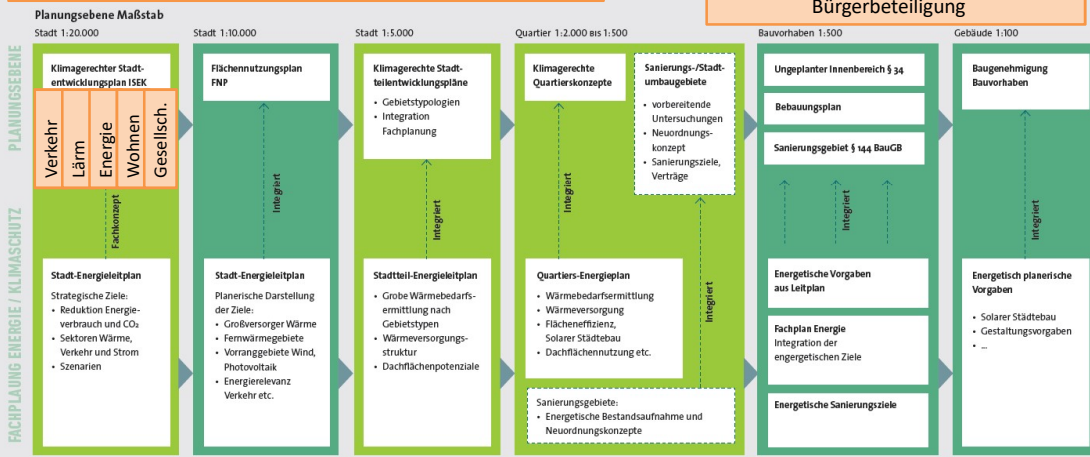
Planungsebene Maßstab

Bürgerbeteiligung

PLANUNGSEBENE

FACHPLAUNG ENERGIE / KLIMASCHUTZ

Stadt 1:20.000

Klimagerechter Stadtentwicklungsplan ISEK

Verkehr

Lärm

Energie

Wohnen

Gesellsch.

Fachkonzept

Stadt-Energieleitplan
Strategische Ziele:
• Reduktion Energieverbrauch und $CO_2$
• Sektoren Wärme, Verkehr und Strom
• Szenarien

Stadt 1:10.000

Flächennutzungsplan FNP

Integriert

Stadt-Energieleitplan
Planerische Darstellung der Ziele:
• Großversorger Wärme
• Fernwärmegebiete
• Vorranggebiete Wind, Photovoltaik
• Energierelevanz Verkehr etc.

Stadt 1:5.000

Klimagerechte Stadtteilentwicklungspläne
• Gebietstypologien
• Integration Fachplanung

Integriert

Stadtteil-Energieleitplan
• Grobe Wärmebedarfsermittlung nach Gebietstypen
• Wärmeversorgungsstruktur
• Dachflächenpotenziale

Quartier 1:2.000 BIS 1:500

Klimagerechte Quartierskonzepte

Sanierungs-/Stadtumbaugebiete
• vorbereitende Untersuchungen
• Neuordnungskonzept
• Sanierungsziele, Verträge

Integriert

Integriert

Quartiers-Energieplan
• Wärmebedarfsermittlung
• Wärmeversorgung
• Flächeneffizienz, Solarer Städtebau
• Dachflächennutzung etc.

Sanierungsgebiete:
• Energetische Bestandsaufnahme und Neuordnungskonzepte

Bauvorhaben 1:500

Ungeplanter Innenbereich § 34

Bebauungsplan

Sanierungsgebiet § 144 BauGB

Integriert

Energetische Vorgaben aus Leitplan

Fachplan Energie
Integration der engergetischen Ziele

Energetische Sanierungsziele

Gebäude 1:100

Baugenehmigung Bauvorhaben

Integriert

Energetisch planerische Vorgaben
• Solarer Städtebau
• Gestaltungsvorgaben
• ...